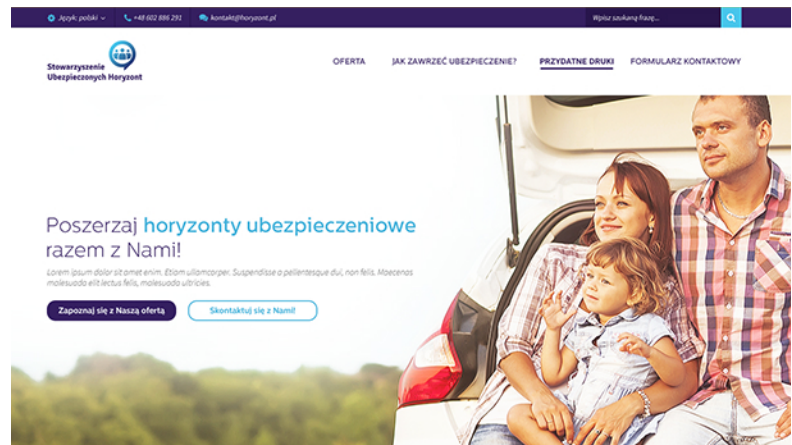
Język: polski ⌄ +48 602 886 291 kontakt@horyzont.pl Wpisz szukaną frazę...

Stowarzyszenie Ubezpieczonych Horyzont

OFERTA JAK ZAWRZEĆ UBEZPIECZENIE? PRZYDATNE DRUKI FORMULARZ KONTAKTOWY

Poszerzaj horyzonty ubezpieczeniowe razem z Nami!

Lorem ipsum dolor sit amet enim. Etiam ullamcorper. Suspendisse a pellentesque dui, non felis. Maecenas molesuada elit lectus felis, malesuada ultricies.

Zapoznaj się z Naszą ofertą

Skontaktuj się z Nami!